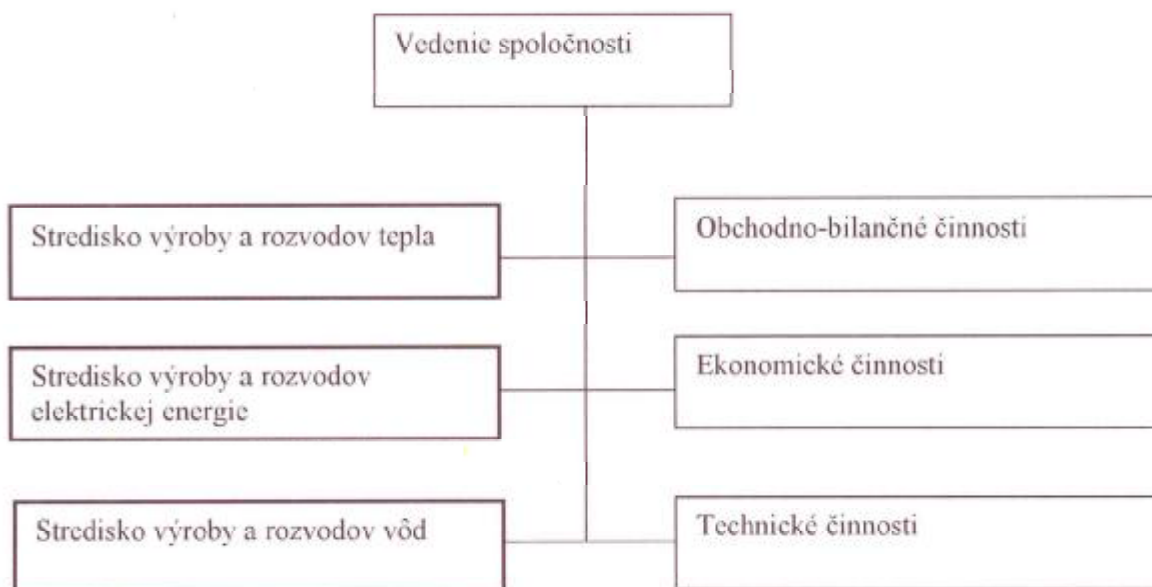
Vedenie spoločnosti

Stredisko výroby a rozvodov tepla

Obchodno-bilančné činnosti

Stredisko výroby a rozvodov elektrickej energie

Ekonomické činnosti

Stredisko výroby a rozvodov vôd

Technické činnosti